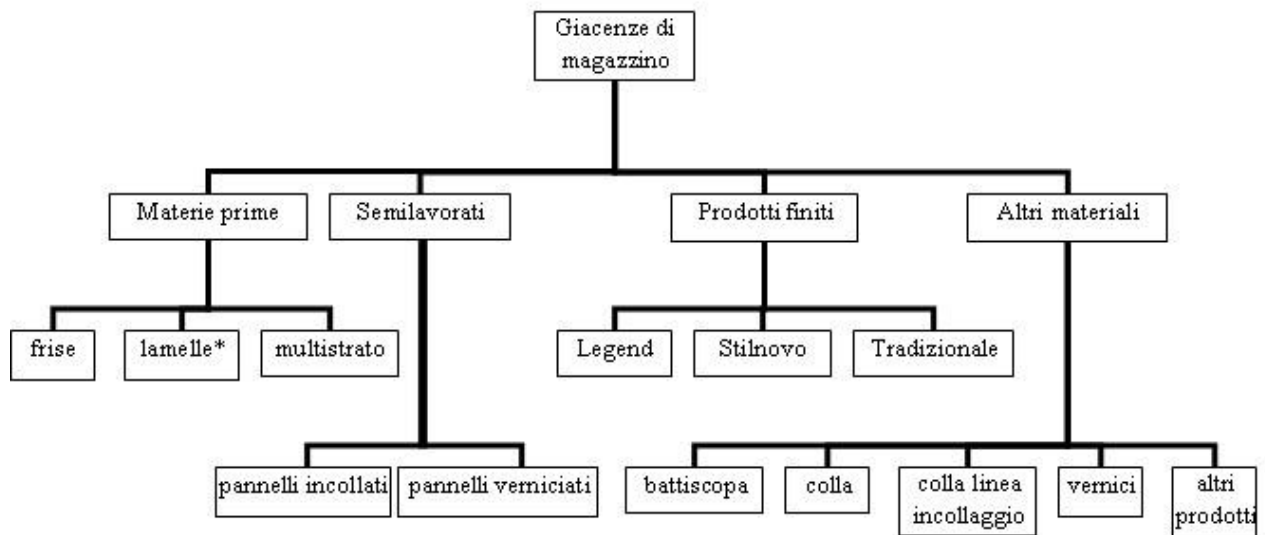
Giacenze di magazzino

Materie prime
Semilavorati
Prodotti finiti
Altri materiali

frise
lamelle*
multistrato

Legend
Stilnovo
Tradizionale

pannelli incollati
pannelli verniciati

battiscopa
colla
colla linea incollaggio
vernici
altri prodotti